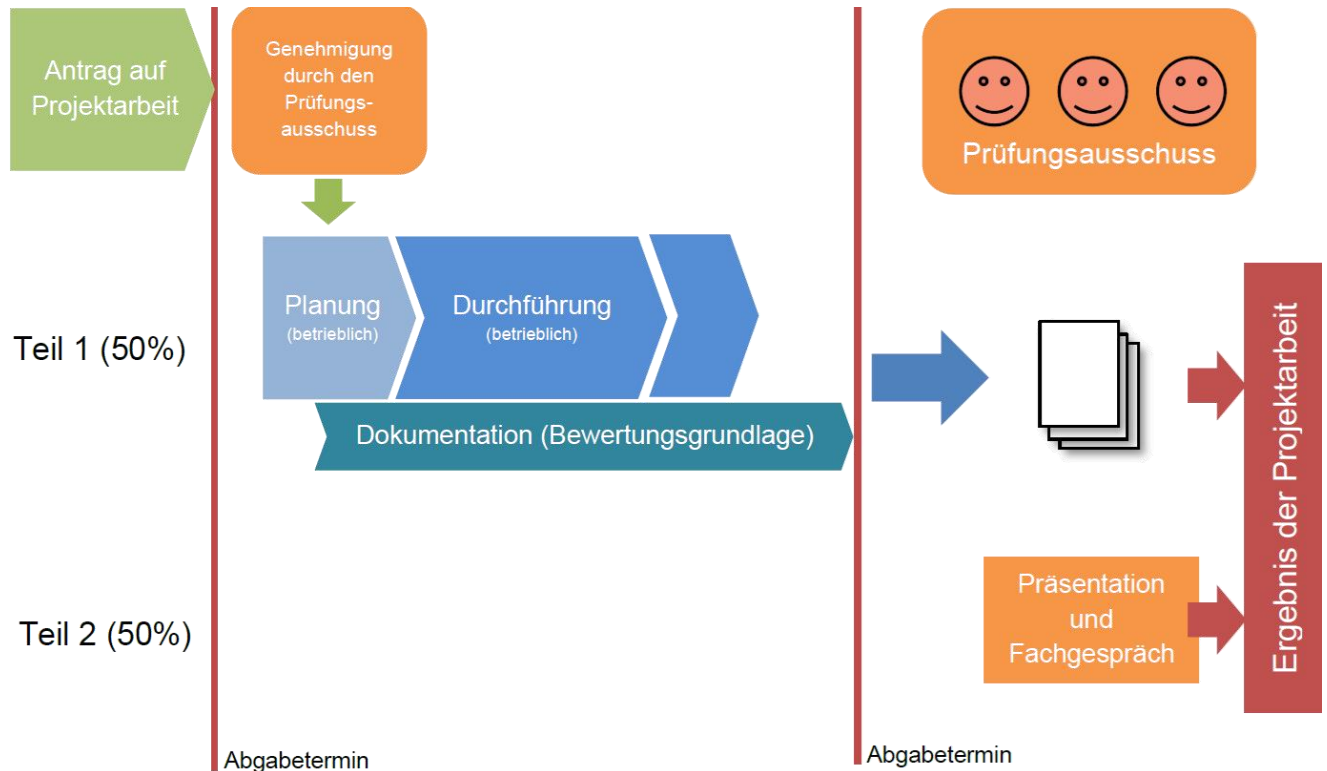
Antrag auf Projektarbeit

Genehmigung durch den Prüfungsausschuss

Prüfungsausschuss

Teil 1 (50%)

Planung
(betrieblich)

Durchführung
(betrieblich)

Dokumentation (Bewertungsgrundlage)

Ergebnis der Projektarbeit

Teil 2 (50%)

Präsentation und Fachgespräch

Abgabetermin

Abgabetermin